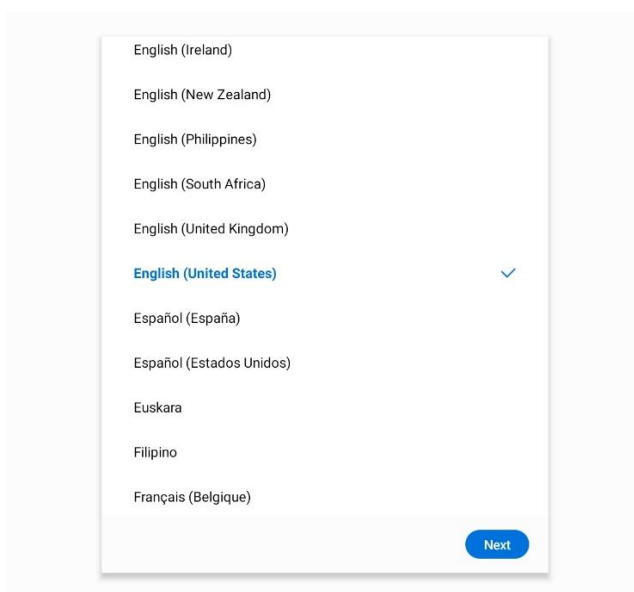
English (Ireland)

English (New Zealand)

English (Philippines)

English (South Africa)

English (United Kingdom)

English (United States)

Español (España)

Español (Estados Unidos)

Euskara

Filipino

Français (Belgique)

Next